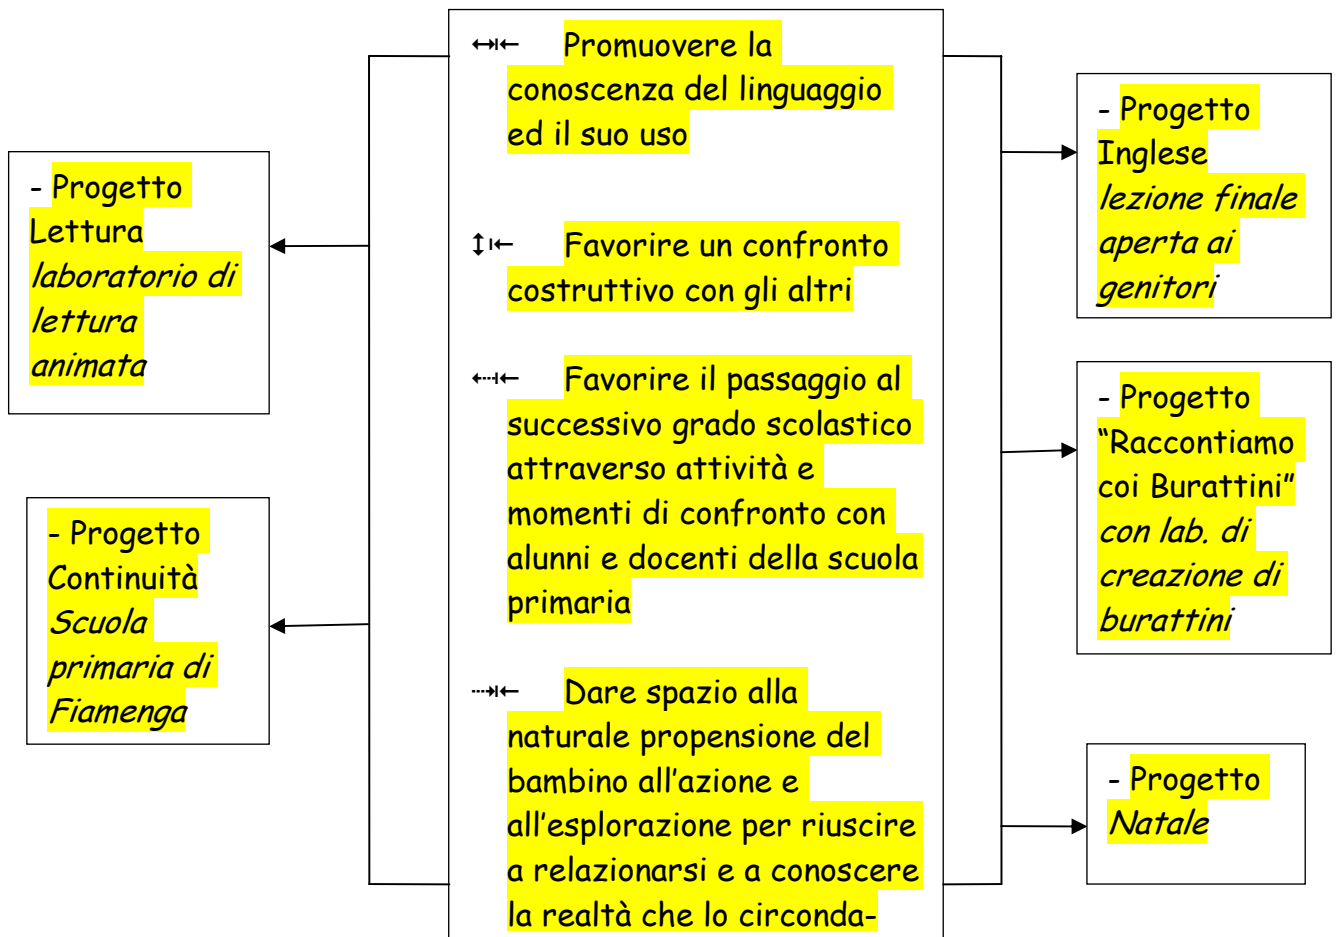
Promuovere la conoscenza del linguaggio ed il suo uso

Favorire un confronto costruttivo con gli altri

Favorire il passaggio al successivo grado scolastico attraverso attività e momenti di confronto con alunni e docenti della scuola primaria

Dare spazio alla naturale propensione del bambino all'azione e all'esplorazione per riuscire a relazionarsi e a conoscere la realtà che lo circonda-

- Progetto Lettura *laboratorio di lettura animata*

- Progetto Continuità *Scuola primaria di Fiamenga*

- Progetto Inglese *lezione finale aperta ai genitori*

- Progetto "Raccontiamo coi Burattini" *con lab. di creazione di burattini*

- Progetto *Natale*